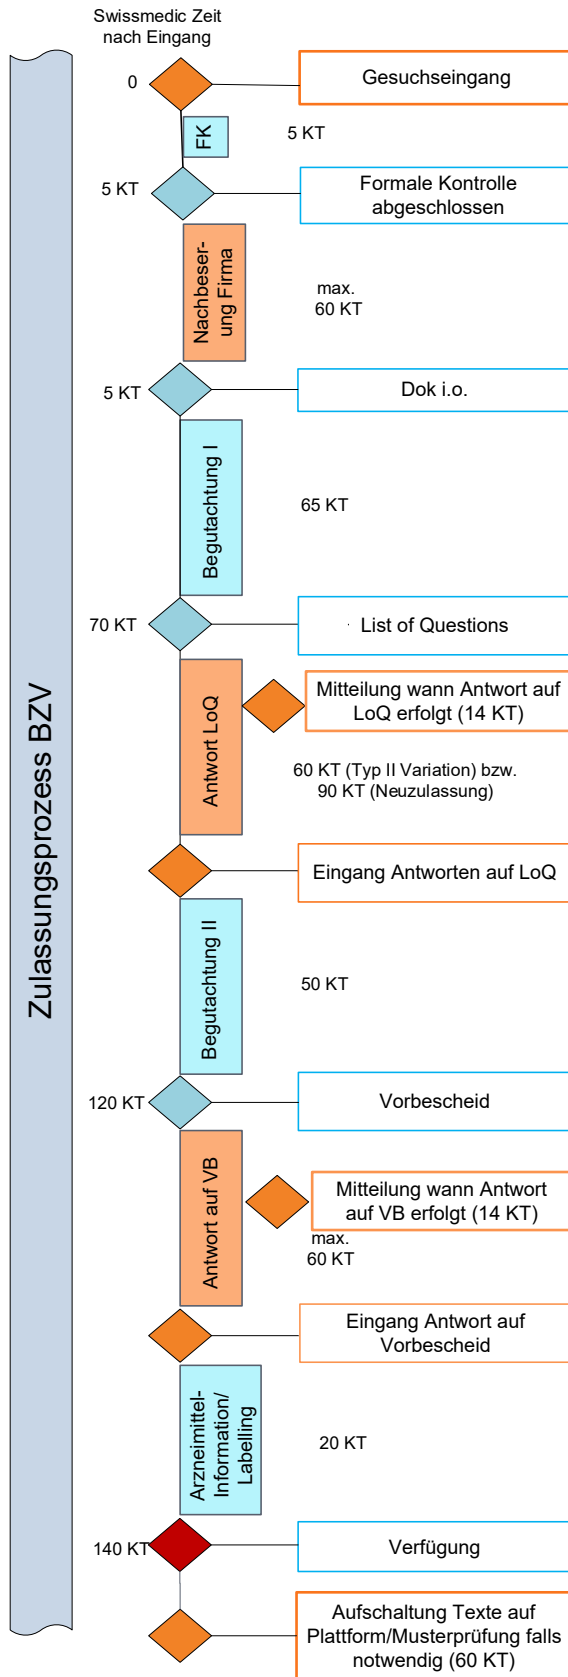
Swissmedic Zeit nach Eingang

Zulassungsprozess BZV

0

Gesuchseingang

FK

5 KT

5 KT

Formale Kontrolle abgeschlossen

Nachbeserung Firma

max. 60 KT

5 KT

Dok i.o.

Begutachtung I

65 KT

70 KT

List of Questions

Antwort LoQ

Mitteilung wann Antwort auf LoQ erfolgt (14 KT)

60 KT (Typ II Variation) bzw. 90 KT (Neuzulassung)

Eingang Antworten auf LoQ

Begutachtung II

50 KT

120 KT

Vorbescheid

Antwort auf VB

Mitteilung wann Antwort auf VB erfolgt (14 KT)

max. 60 KT

Eingang Antwort auf Vorbescheid

Arzneimittel-Information/ Labelling

20 KT

140 KT

Verfügung

Aufschaltung Texte auf Plattform/Musterprüfung falls notwendig (60 KT)